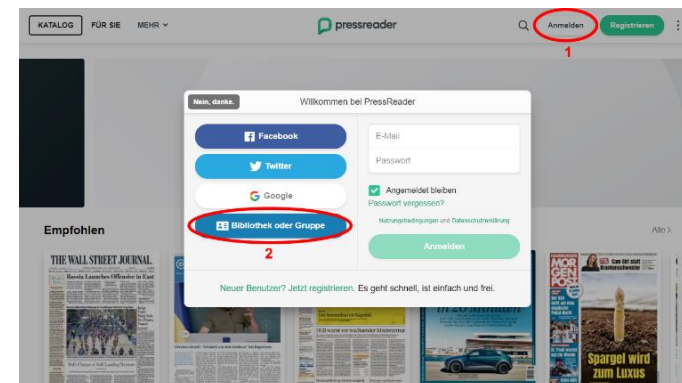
KATALOG FÜR SIE MEHR

pressreader

Anmelden Registrieren

1

Nein, danke. Willkommen bei PressReader

Facebook

Twitter

Google

Bibliothek oder Gruppe

2

E-Mail

Passwort

Angemeldet bleiben

Passwort vergessen?

Nutzungsbedingungen und Datenschutzerklärung

Anmelden

Neuer Benutzer? Jetzt registrieren. Es geht schnell, ist einfach und frei.

Empfohlen

Alle

THE WALL STREET JOURNAL.

Russia Launches Offensive in East

MORGEN POST

Spargel wird zum Luxus